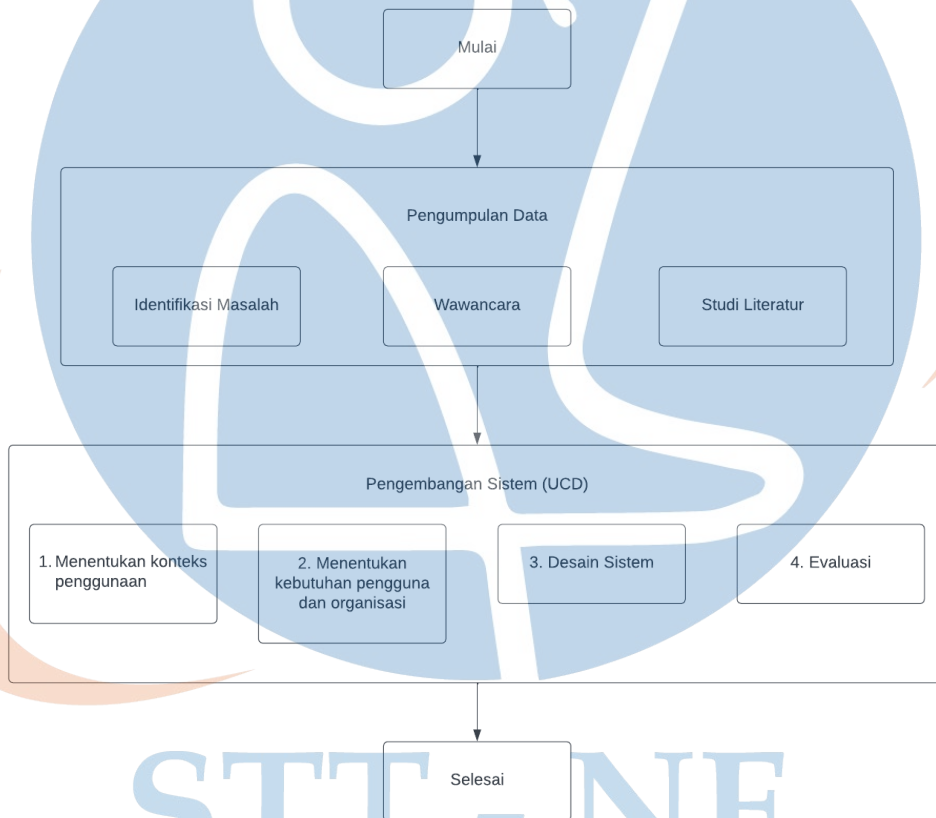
Mulai

Pengumpulan Data

Identifikasi Masalah

Wawancara

Studi Literatur

Pengembangan Sistem (UCD)

1. Menentukan konteks penggunaan

2. Menentukan kebutuhan pengguna dan organisasi

3. Desain Sistem

4. Evaluasi

Selesai

STT - NF